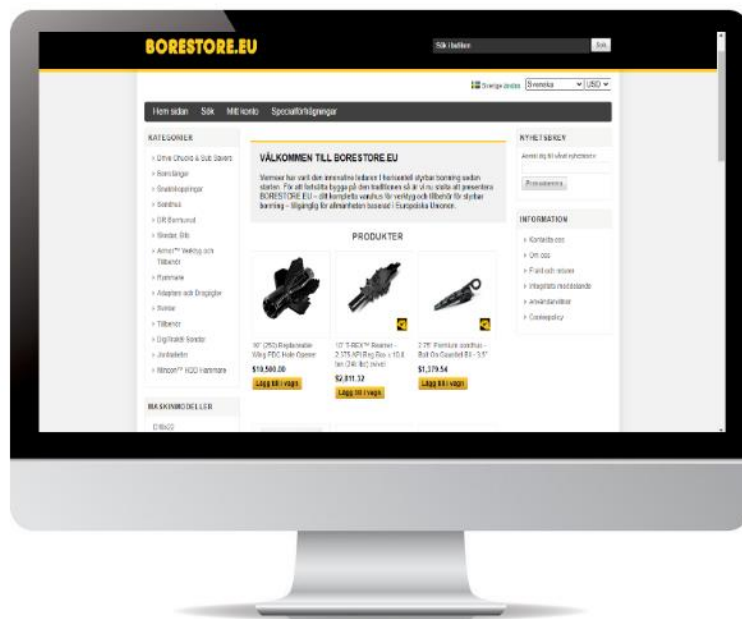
BORESTORE.EU

Sök i butiken

Sök

Sverige ändra

Svenska

USD

Hem sidan Sök Mitt konto Specialförfrågningar

KATEGORIER

Drive Chuck & Sub Savers

Borrstänger

Snabbkopplingar

Sondhus

DR Borrkronor

Sledar Bits

Armor™ Verktyg och Tillbehör

Rammare

Adaptrar och Dragöglor

Sonder

Tillbehör

Digitalt Sonder

Jordlaster

Mincon™ HDD Hammare

MASKINMODELLER

D10x22

VÄLKOMMEN TILL BORESTORE.EU

Vermeer har varit den innovativa ledaren i horisontell styrbar borrning sedan starten. För att fortsätta bygga på den traditionen så är vi nu stolta att presentera BORESTORE.EU – ditt kompletta varuhus för verktyg och tillbehör för styrbar borrning – tillgänglig för allmänheten boende i Europeiska Unionen.

PRODUKTER

10" (250) Replaceable Wing PDC Hole Opener

$10,500.00

Lägg till i vagn

12" T-REX™ Reamer - 2.375 API Reg Box x 10.8 ton (24K lbs) swivel

$2,811.32

Lägg till i vagn

2.25" Premium sondhus - Bolt On Gauntlet Bit - 3.5"

$1,379.54

Lägg till i vagn

NYHETSBREV

Anmäl dig till vårt nyhetsbrev

Prenumerera

INFORMATION

Kontakta oss

Om oss

Frakt och returer

Integritets meddelande

Användarvillkor

Cookiepolicy